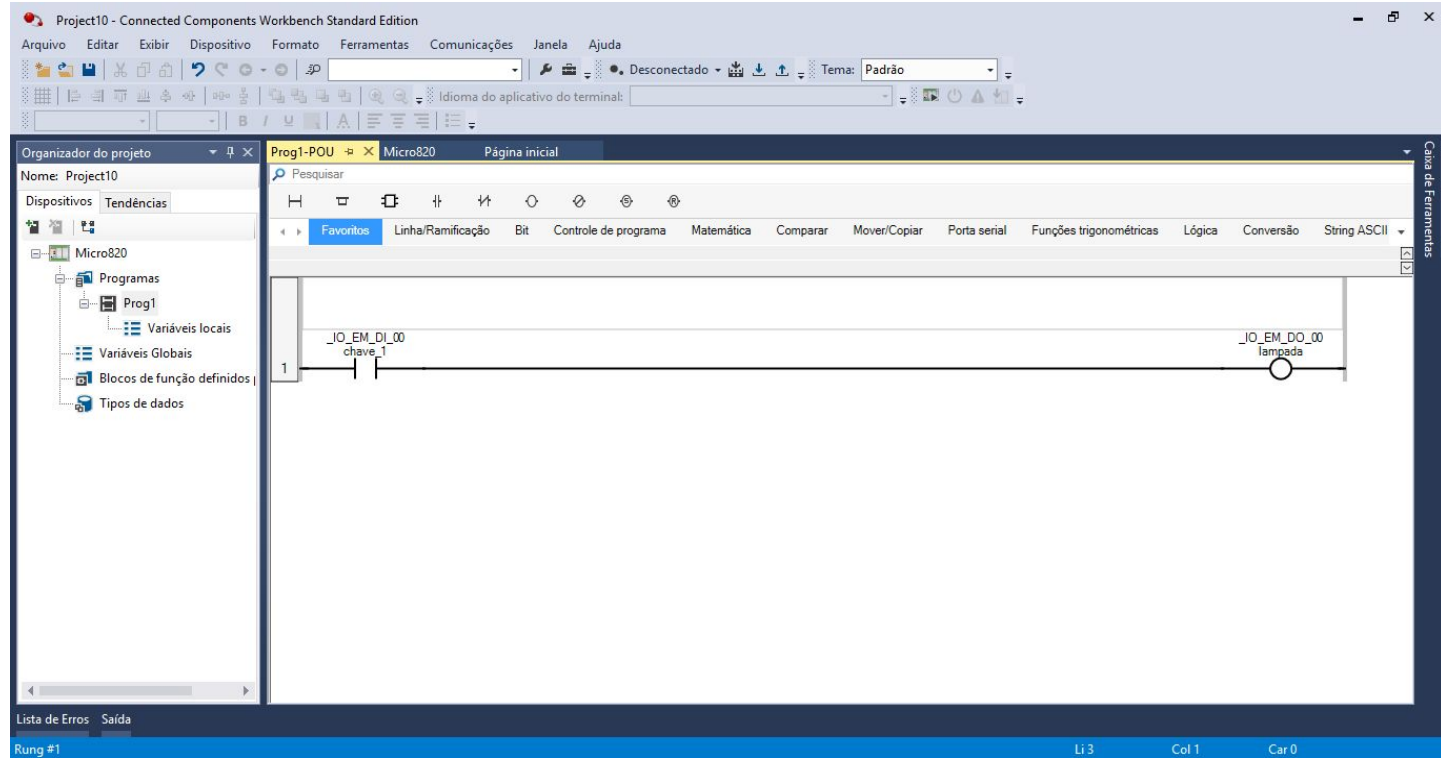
Project10 - Connected Components Workbench Standard Edition

Arquivo Editar Exibir Dispositivo Formato Ferramentas Comunicações Janela Ajuda

Desconectado Tema: Padrão

Idioma do aplicativo do terminal:

B I U A

Organizador do projeto

Nome: Project10

Dispositivos Tendências

Micro820
Programas
Prog1
Variáveis locais
Variáveis Globais
Blocos de função definidos
Tipos de dados

Prog1-POU Micro820 Página inicial

Pesquisar

Favoritos Linha/Ramificação Bit Controle de programa Matemática Comparar Mover/Copiar Porta serial Funções trigonométricas Lógica Conversão String ASCII

1

_IO_EM_DI_00
chave_1

_IO_EM_DO_00
lampada

Caixa de Ferramentas

Lista de Erros Saída

Rung #1 Li 3 Col 1 Car 0